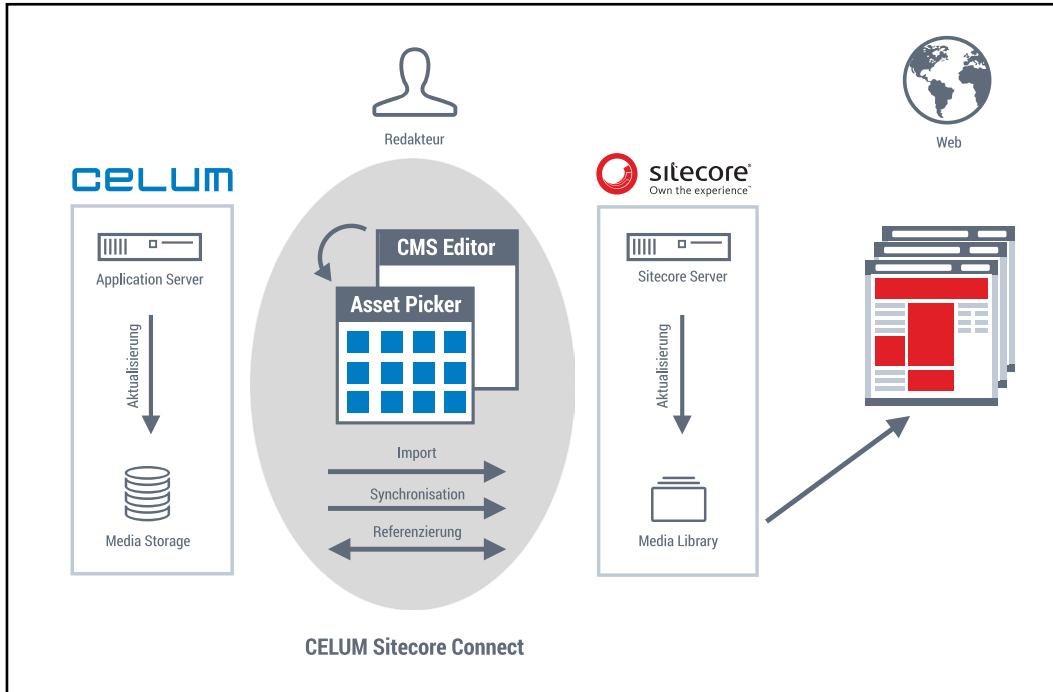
Redakteur

Web

CELUM

Application Server

Aktualisierung

Media Storage

CMS Editor

Asset Picker

Import

Synchronisation

Referenzierung

sitecore®
Own the experience™

Sitecore Server

Aktualisierung

Media Library

CELUM Sitecore Connect